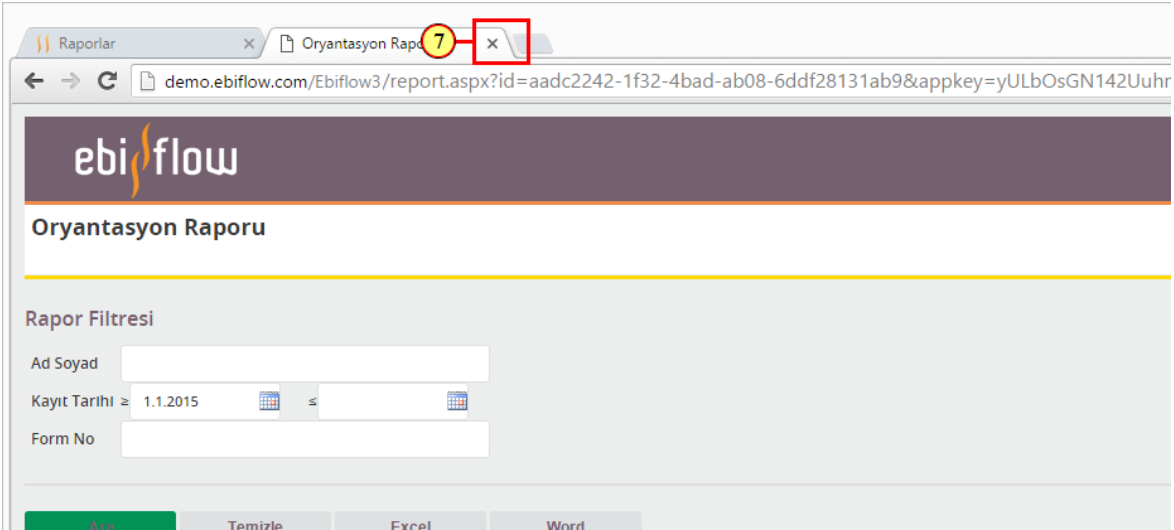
Raporlar ×
Oryantasyon Rapo 7 ×

demo.ebiflow.com/Ebiflow3/report.aspx?id=aadc2242-1f32-4bad-ab08-6ddf28131ab9&appkey=yULbOsGN142Uuhr

ebi flow

Oryantasyon Raporu

Rapor Filtresi

Ad Soyad

Kayıt Tarihi ≥ 1.1.2015 ≤

Form No

Ara Temizle Excel Word